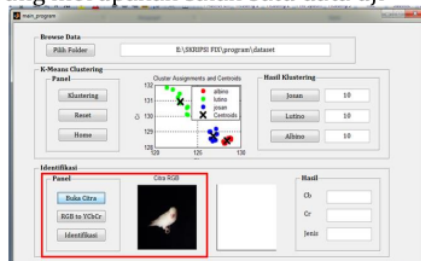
main_program

Browse Data

Pilih Folder

E:\SKRIPSI FIX\program\dataset

K-Means Clustering

Panel

Klustering

Reset

Home

Cluster Assignments and Centroids

albino
lutino
josan
Centroids

132
131
130
129
128

120
125
130

Cr

Hasil Klustering

Josan
10

Lutino
10

Albino
10

Identifikasi

Panel

Buka Citra

RGB to YCbCr

Identifikasi

Citra RGB

Hasil

Cb

Cr

Jenis